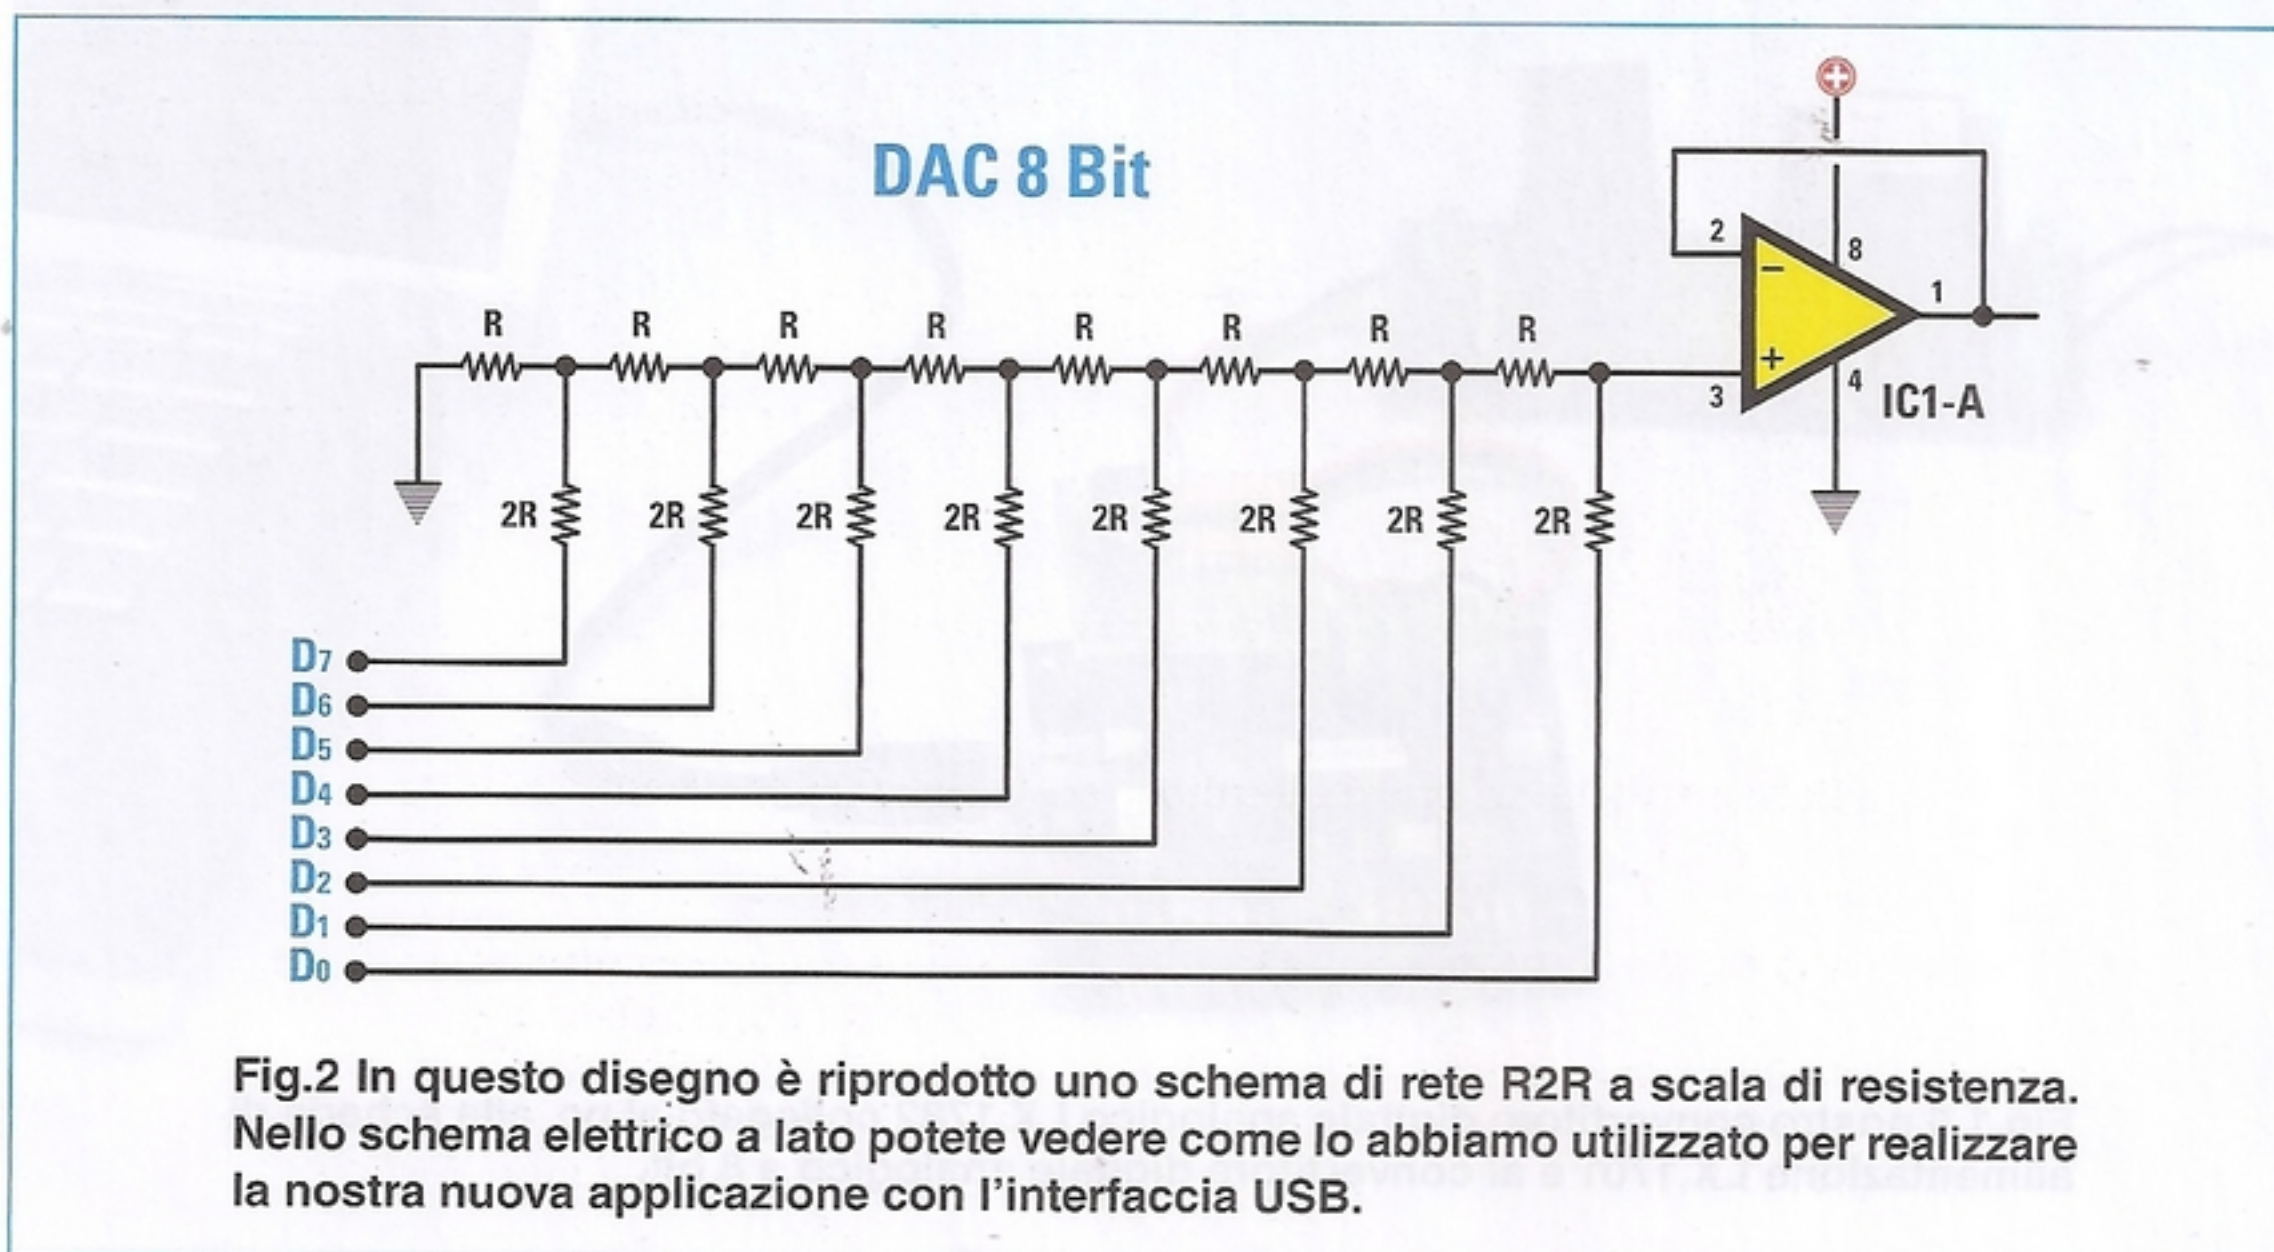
DAC 8 Bit

R R R R R R R R

2R 2R 2R 2R 2R 2R 2R 2R

2 8 1 3 4

IC1-A

$D_7$
$D_6$
$D_5$
$D_4$
$D_3$
$D_2$
$D_1$
$D_0$

Fig.2 In questo disegno è riprodotto uno schema di rete R2R a scala di resistenza. Nello schema elettrico a lato potete vedere come lo abbiamo utilizzato per realizzare la nostra nuova applicazione con l'interfaccia USB.